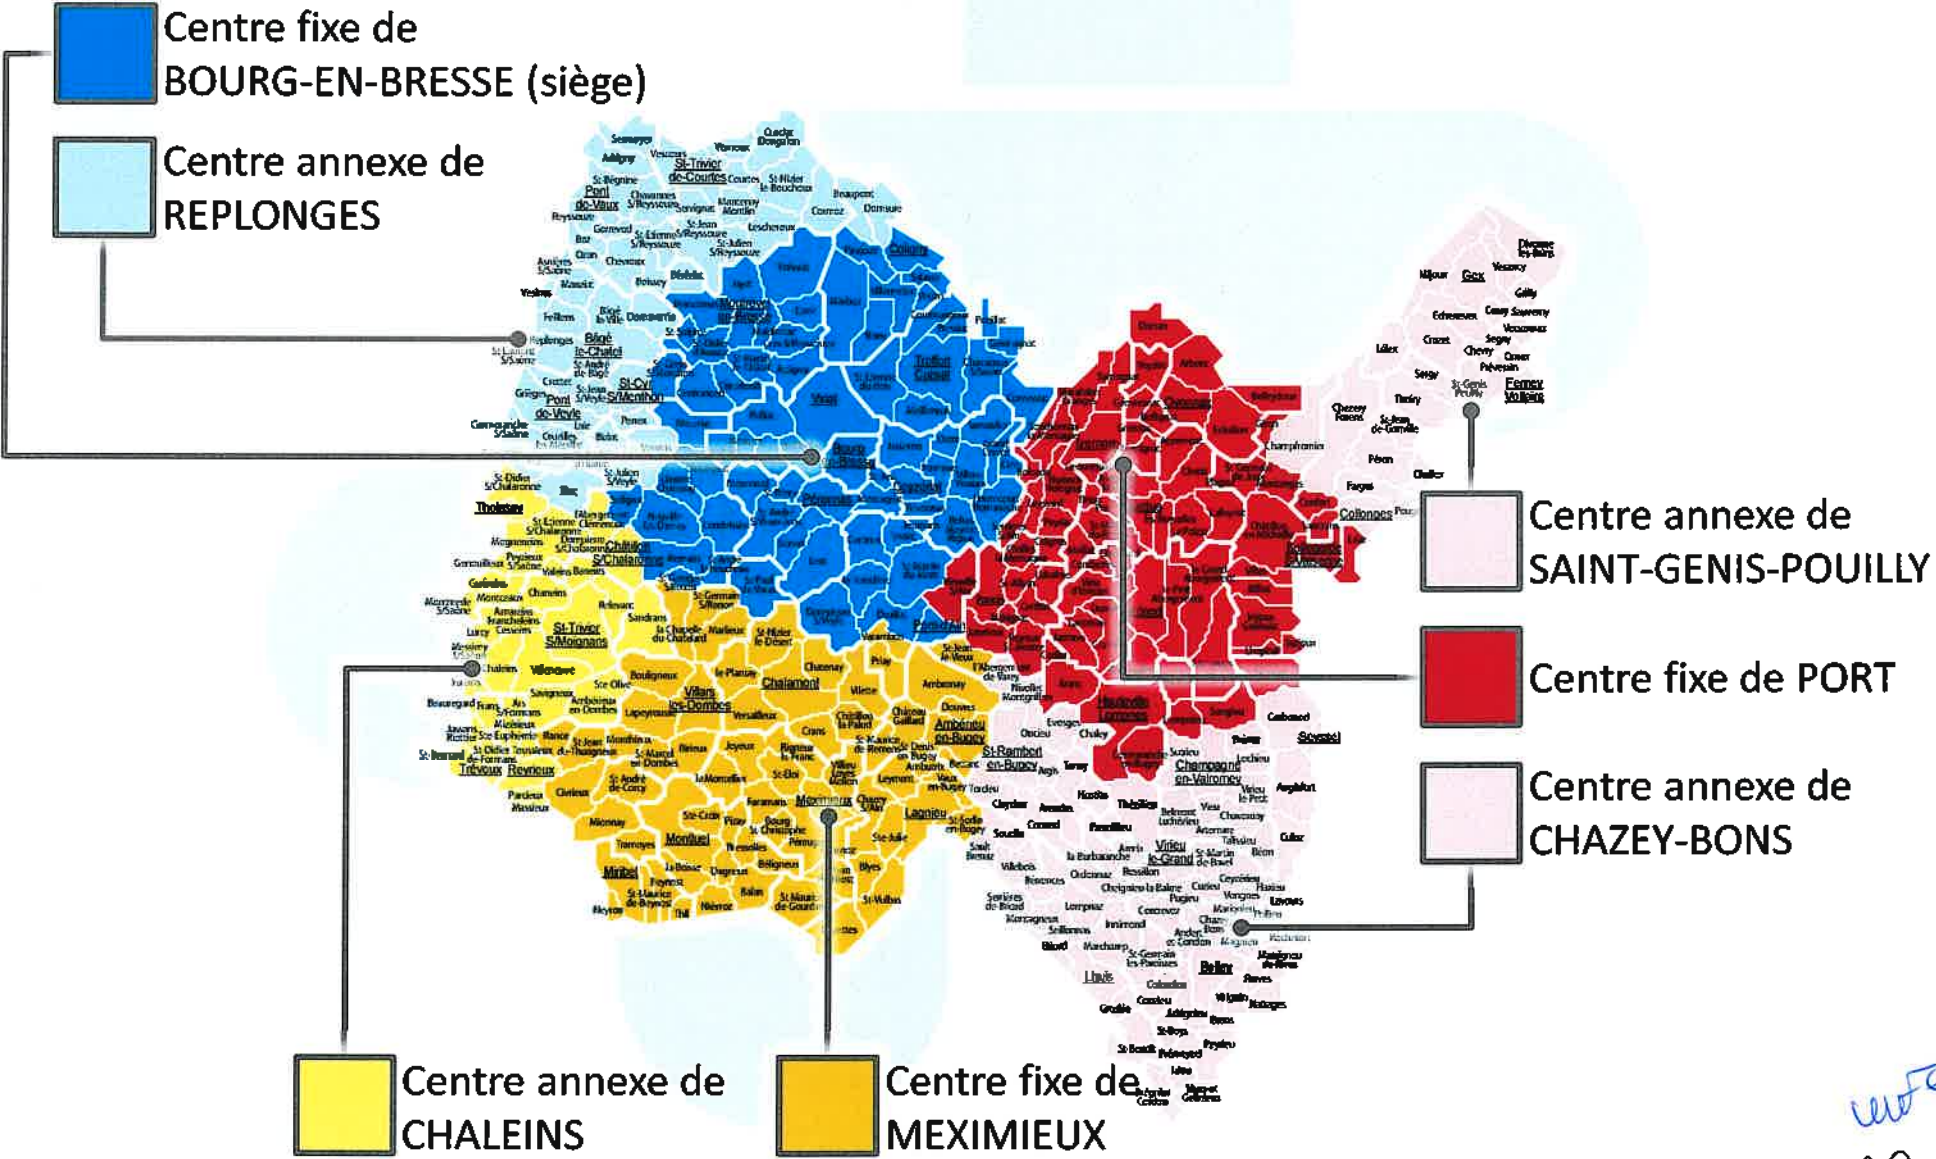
Centre fixe de BOURG-EN-BRESSE (siège)

Centre annexe de REPLONGES

Centre annexe de SAINT-GENIS-POUILLY

Centre fixe de PORT

Centre annexe de CHAZEY-BONS

Centre annexe de CHALEINS

Centre fixe de MEXIMIEUX

Gex
Ferney Voltaire
Collonges
Bellegarde
Nantua
Oyonnax
Coligny
St-Trivier de-Courtes
Pont de-Vaux
Montrevel en-Bresse
Bâgé le-Châtel
St-Cyr S/Menthon
Pont de-Veyle
Treffort Cuisiat
Bourg en-Bresse
Ceyzériat
Péronnas
Thoissey
Châtillon S/Chalaronne
St-Trivier S/Moignans
Villars les-Dombes
Chalamont
Ambérieu en-Bugey
St-Rambert en-Bugey
Champagne en-Valromey
Trévoux
Reyrieux
Montluel
Miribel
Meximieux
Lagnieu
Virieu le-Grand
Belley
Lhuis
Seyssel
Hauteville Lompnes
Poncin
Izernore